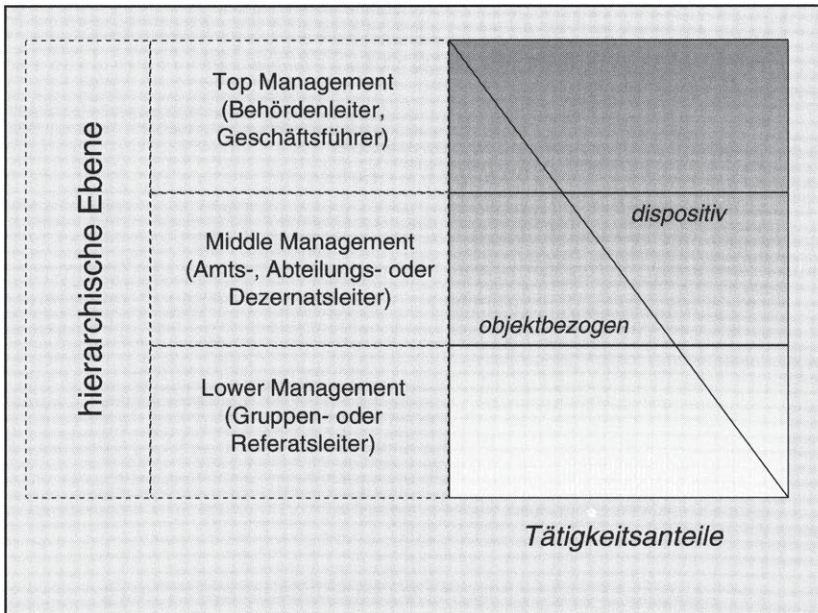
hierarchische Ebene

Top Management (Behördenleiter, Geschäftsführer)

Middle Management (Amts-, Abteilungs- oder Dezernatsleiter)

Lower Management (Gruppen- oder Referatsleiter)

dispositiv

objektbezogen

Tätigkeitsanteile